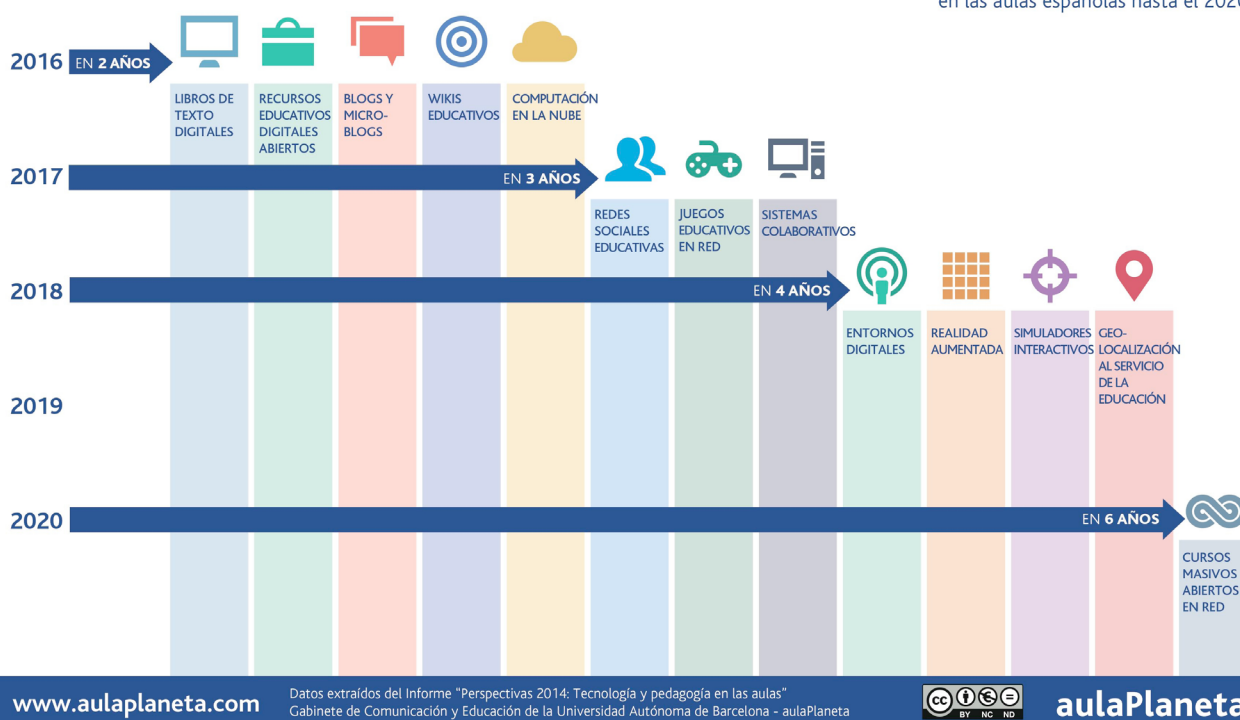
en las aulas españolas hasta el 2020

2016 EN 2 AÑOS

LIBROS DE TEXTO DIGITALES

RECURSOS EDUCATIVOS DIGITALES ABIERTOS

BLOGS Y MICROBLOGS

WIKIS EDUCATIVOS

COMPUTACIÓN EN LA NUBE

2017 EN 3 AÑOS

REDES SOCIALES EDUCATIVAS

JUEGOS EDUCATIVOS EN RED

SISTEMAS COLABORATIVOS

2018 EN 4 AÑOS

ENTORNOS DIGITALES

REALIDAD AUMENTADA

SIMULADORES INTERACTIVOS

GEOLOCALIZACIÓN AL SERVICIO DE LA EDUCACIÓN

2019

2020 EN 6 AÑOS

CURSOS MASIVOS ABIERTOS EN RED

www.aulaplaneta.com

Datos extraídos del Informe "Perspectivas 2014: Tecnología y pedagogía en las aulas"
Gabinete de Comunicación y Educación de la Universidad Autónoma de Barcelona - aulaPlaneta

cc BY NC ND

aulaPlaneta